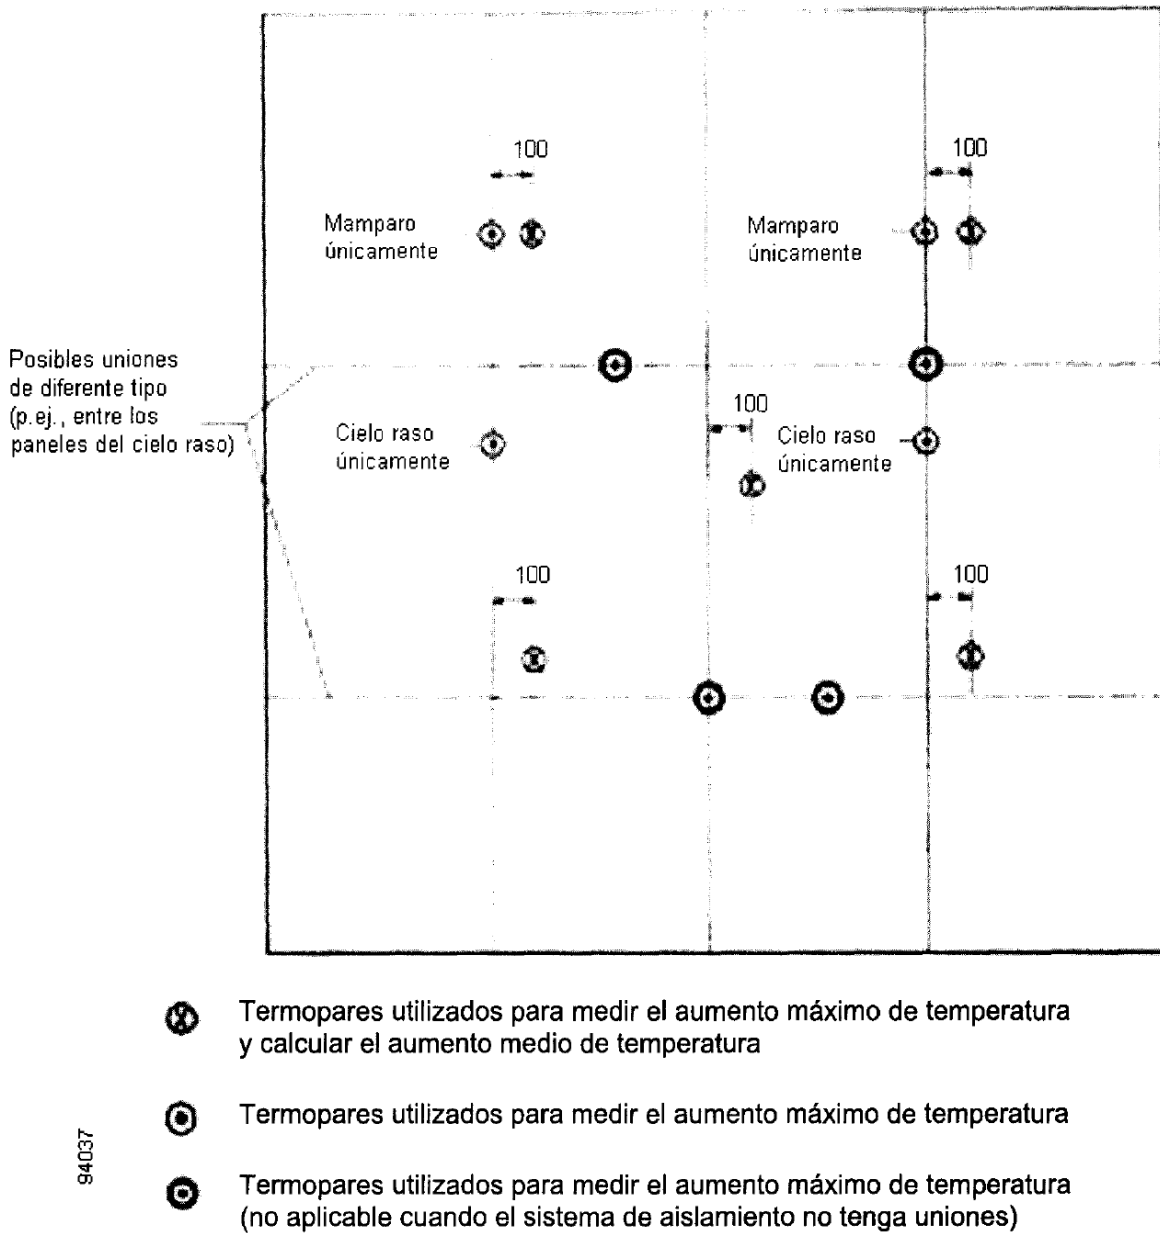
100

100

Mamparo únicamente

Mamparo únicamente

Posibles uniones de diferente tipo (p.ej., entre los paneles del cielo raso)

100

Cielo raso únicamente

Cielo raso únicamente

100

100

Termopares utilizados para medir el aumento máximo de temperatura y calcular el aumento medio de temperatura

Termopares utilizados para medir el aumento máximo de temperatura

94037

Termopares utilizados para medir el aumento máximo de temperatura (no aplicable cuando el sistema de aislamiento no tenga uniones)